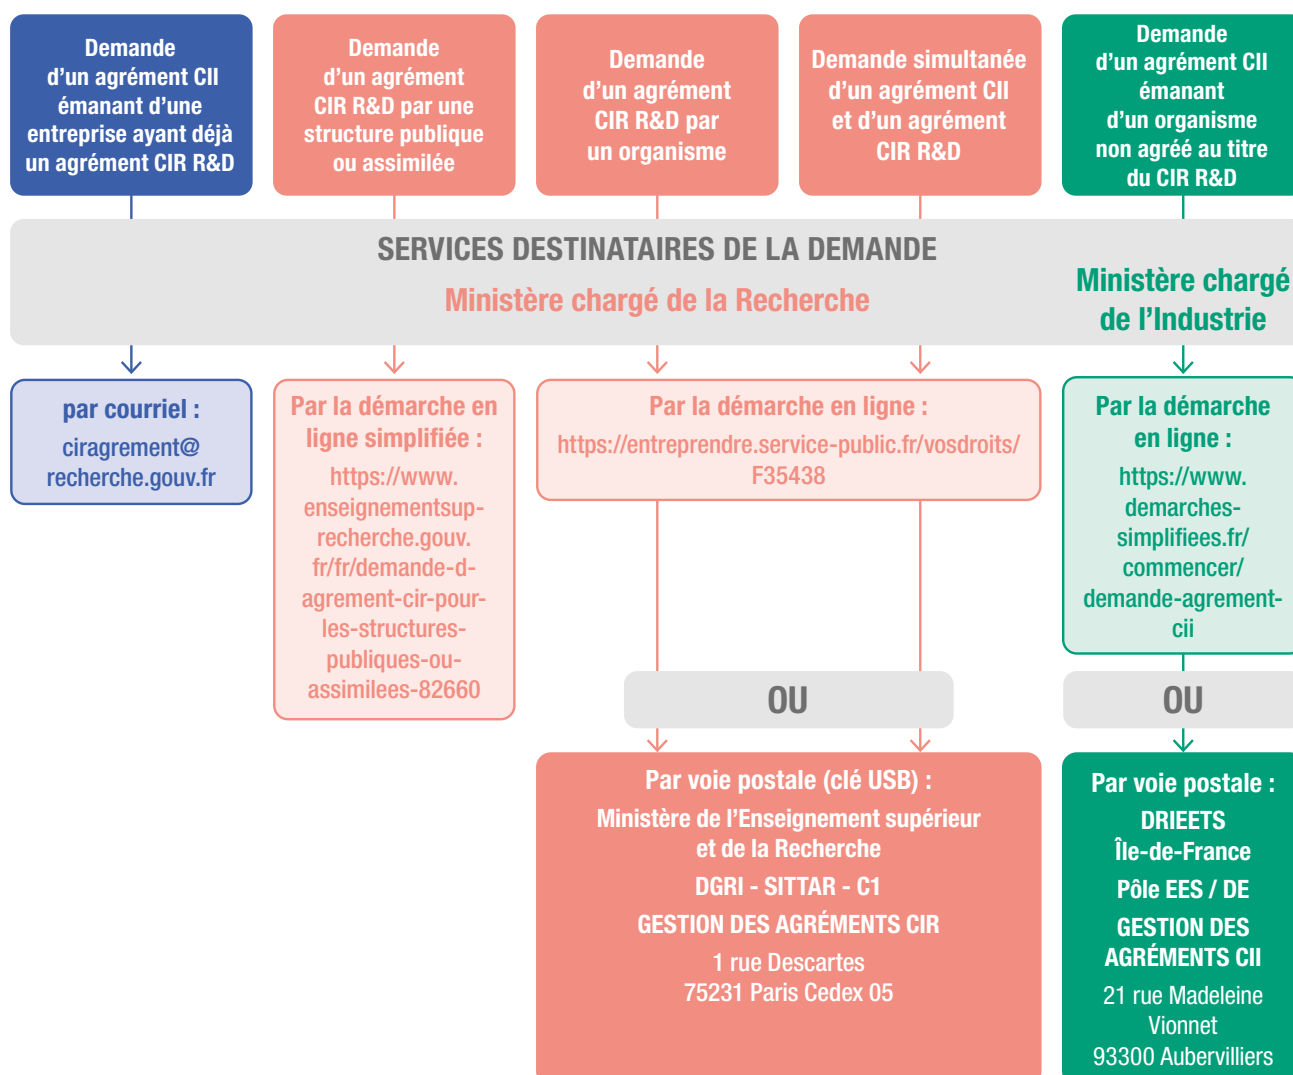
Demande d'un agrément CII émanant d'une entreprise ayant déjà un agrément CIR R&D

Demande d'un agrément CIR R&D par une structure publique ou assimilée

Demande d'un agrément CIR R&D par un organisme

Demande simultanée d'un agrément CII et d'un agrément CIR R&D

Demande d'un agrément CII émanant d'un organisme non agréé au titre du CIR R&D

SERVICES DESTINATAIRES DE LA DEMANDE

Ministère chargé de la Recherche

Ministère chargé de l'Industrie

par courriel :
ciragrement@recherche.gouv.fr

Par la démarche en ligne simplifiée :
https://www.enseignementsup-recherche.gouv.fr/fr/demande-d-agrement-cir-pour-les-structures-publiques-ou-assimilees-82660

Par la démarche en ligne :
https://entreprendre.service-public.fr/vosdroits/F35438

Par la démarche en ligne :
https://www.demarches-simplifiees.fr/commencer/demande-agrement-cii

OU

OU

Par voie postale (clé USB) :
Ministère de l'Enseignement supérieur et de la Recherche
DGRI - SITTAR - C1
GESTION DES AGRÉMENTS CIR
1 rue Descartes
75231 Paris Cedex 05

Par voie postale :
DRIEETS Île-de-France
Pôle EES / DE
GESTION DES AGRÉMENTS CII
21 rue Madeleine Vionnet
93300 Aubervilliers